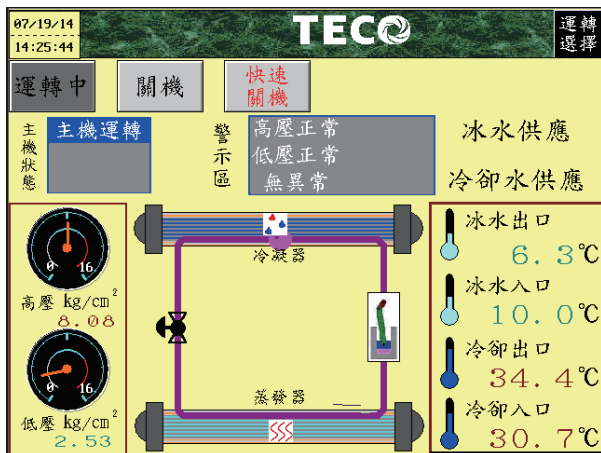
07/19/14
14:25:44

TECO

運轉
選擇

運轉中

關機

快速
關機

主機狀態

主機運轉

警示區

高壓正常
低壓正常
無異常

冰水供應

冷卻水供應

冷凝器

蒸發器

0 16
高壓 $kg/cm^2$
8.08

0 16
低壓 $kg/cm^2$
2.53

冰水出口
6.3℃

冰水入口
10.0℃

冷卻出口
34.4℃

冷卻入口
30.7℃